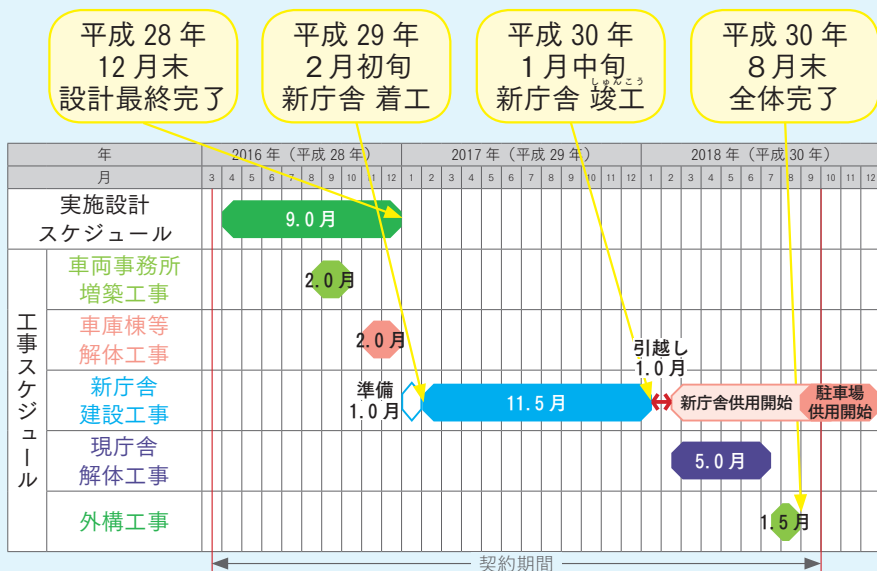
平成 28 年
12 月末
設計最終完了

平成 29 年
2 月初旬
新庁舎 着工

平成 30 年
1 月中旬
新庁舎 竣工

平成 30 年
8 月末
全体完了

| 年 | | 2016 年（平成 28 年） | 2017 年（平成 29 年） | 2018 年（平成 30 年） |
|---|---|---|---|---|
| 月 | | 3 4 5 6 7 8 9 10 11 12 | 1 2 3 4 5 6 7 8 9 10 11 12 | 1 2 3 4 5 6 7 8 9 10 11 12 |
| 実施設計スケジュール | | 9.0 月 | | |
| 工事スケジュール | 車両事務所増築工事 | 2.0 月 | | |
| | 車庫棟等解体工事 | 2.0 月 | | |
| | 新庁舎建設工事 | 準備 1.0 月 | 11.5 月 | 引越し 1.0 月　新庁舎供用開始　駐車場供用開始 |
| | 現庁舎解体工事 | | | 5.0 月 |
| | 外構工事 | | | 1.5 月 |

契約期間